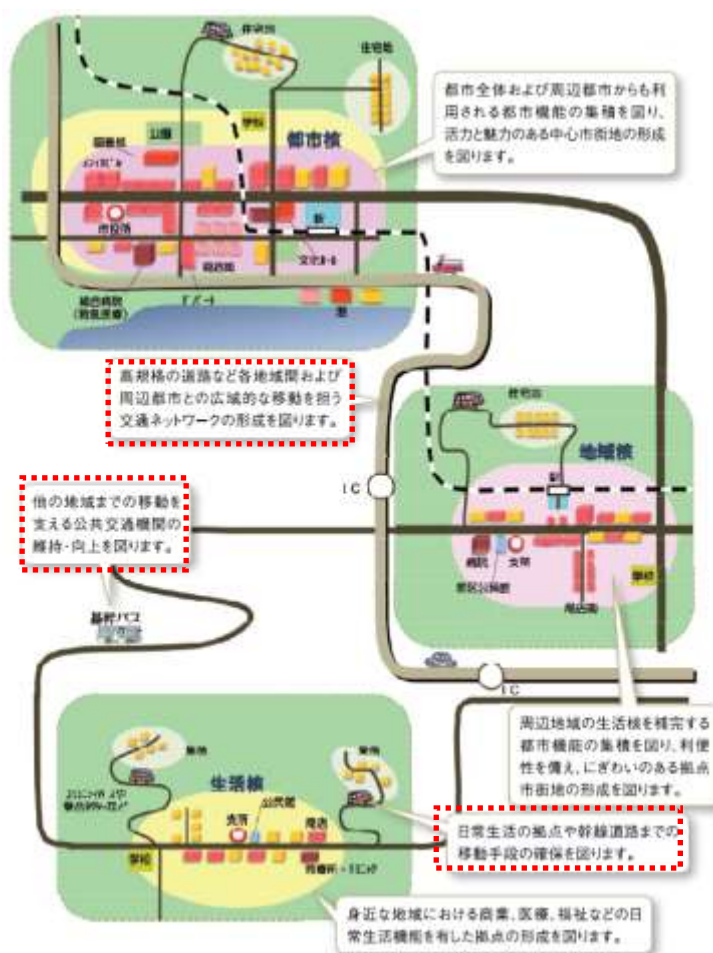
住宅地

住宅地

学校

山園

図書館

都市核

駅

市役所

文化ホール

商店街

総合病院
(救急医療)

港

都市全体および周辺都市からも利用される都市機能の集積を図り、活力と魅力のある中心市街地の形成を図ります。

高規格の道路など各地域間および周辺都市との広域的な移動を担う交通ネットワークの形成を図ります。

住宅地

地域核

駅

病院

支所

地区公民館

学校

商店街

IC

他の地域までの移動を支える公共交通機関の維持・向上を図ります。

幹線バス

IC

周辺地域の生活核を補完する都市機能の集積を図り、利便性を備え、にぎわいのある拠点市街地の形成を図ります。

集落

集落

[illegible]

生活核

支所

公民館

商店

学校

診療所・クリニック

日常生活の拠点や幹線道路までの移動手段の確保を図ります。

身近な地域における商業、医療、福祉などの日常生活機能を有した拠点の形成を図ります。